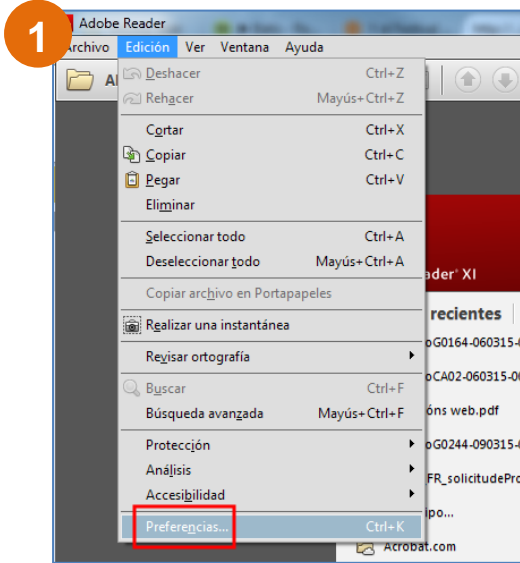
1

Adobe Reader

Archivo Edición Ver Ventana Ayuda

Al

Deshacer Ctrl+Z
Rehacer Mayús+Ctrl+Z
Cortar Ctrl+X
Copiar Ctrl+C
Pegar Ctrl+V
Eliminar
Seleccionar todo Ctrl+A
Deseleccionar todo Mayús+Ctrl+A
Copiar archivo en Portapapeles
Realizar una instantánea
Revisar ortografía
Buscar Ctrl+F
Búsqueda avanzada Mayús+Ctrl+F
Protección
Análisis
Accesibilidad
Preferencias... Ctrl+K

ader® XI

recientes

oG0164-060315-

oCA02-060315-0

óns web.pdf

oG0244-090315-

FR_solicitudePro

ipo...

Acrobat.com